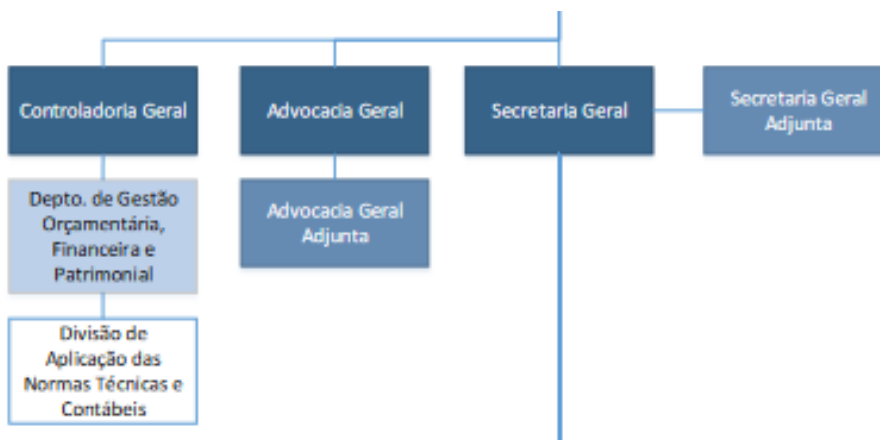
Controladoria Geral

Advocacia Geral

Secretaria Geral

Secretaria Geral Adjunta

Depto. de Gestão Orçamentária, Financeira e Patrimonial

Advocacia Geral Adjunta

Divisão de Aplicação das Normas Técnicas e Contábeis